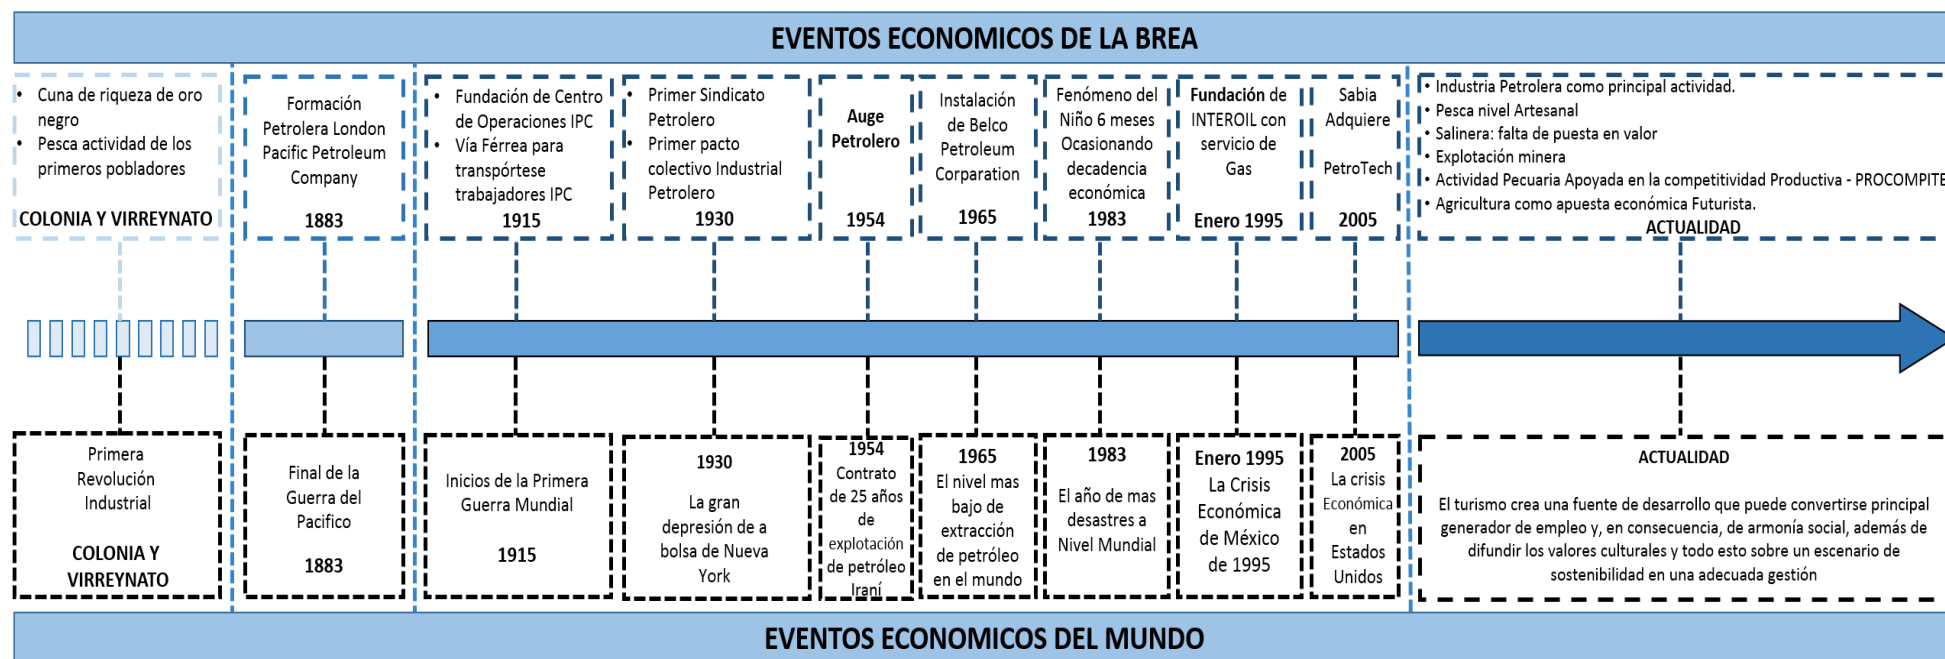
EVENTOS ECONOMICOS DE LA BREA

• Cuna de riqueza de oro negro
• Pesca actividad de los primeros pobladores
COLONIA Y VIRREYNATO

Formación Petrolera London Pacific Petroleum Company
1883

• Fundación de Centro de Operaciones IPC
• Vía Férrea para transpórtese trabajadores IPC
1915

• Primer Sindicato Petrolero
• Primer pacto colectivo Industrial Petrolero
1930

Auge Petrolero
1954

Instalación de Belco Petroleum Corparation
1965

Fenómeno del Niño 6 meses Ocasionando decadencia económica
1983

Fundación de INTEROIL con servicio de Gas
Enero 1995

Sabia Adquiere PetroTech
2005

• Industria Petrolera como principal actividad.
• Pesca nivel Artesanal
• Salinera: falta de puesta en valor
• Explotación minera
• Actividad Pecuaria Apoyada en la competitividad Productiva - PROCOMPITE
• Agricultura como apuesta económica Futurista.
ACTUALIDAD

Primera Revolución Industrial
COLONIA Y VIRREYNATO

Final de la Guerra del Pacifico
1883

Inicios de la Primera Guerra Mundial
1915

1930
La gran depresión de a bolsa de Nueva York

1954
Contrato de 25 años de explotación de petróleo Iraní

1965
El nivel mas bajo de extracción de petróleo en el mundo

1983
El año de mas desastres a Nivel Mundial

Enero 1995
La Crisis Económica de México de 1995

2005
La crisis Económica en Estados Unidos

ACTUALIDAD
El turismo crea una fuente de desarrollo que puede convertirse principal generador de empleo y, en consecuencia, de armonía social, además de difundir los valores culturales y todo esto sobre un escenario de sostenibilidad en una adecuada gestión

EVENTOS ECONOMICOS DEL MUNDO